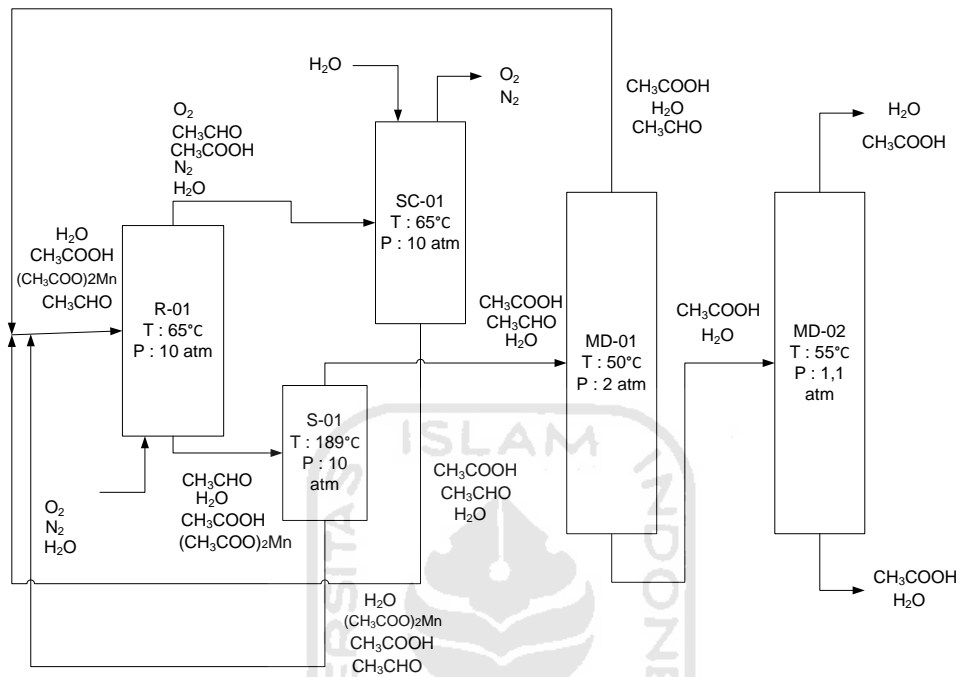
$H_2O$

$O_2$
$N_2$

$CH_3COOH$
$H_2O$
$CH_3CHO$

$H_2O$
$CH_3COOH$

$O_2$
$CH_3CHO$
$CH_3COOH$
$N_2$
$H_2O$

SC-01
T : 65°C
P : 10 atm

$H_2O$
$CH_3COOH$
(CH$_3$COO)2Mn
$CH_3CHO$

R-01
T : 65°C
P : 10 atm

$CH_3COOH$
$CH_3CHO$
$H_2O$

MD-01
T : 50°C
P : 2 atm

$CH_3COOH$
$H_2O$

MD-02
T : 55°C
P : 1,1 atm

S-01
T : 189°C
P : 10 atm

ISLAM

$CH_3CHO$
$H_2O$
$CH_3COOH$
(CH$_3$COO)2Mn

$CH_3COOH$
$CH_3CHO$
$H_2O$

$O_2$
$N_2$
$H_2O$

$CH_3COOH$
$H_2O$

$H_2O$
(CH$_3$COO)2Mn
$CH_3COOH$
$CH_3CHO$